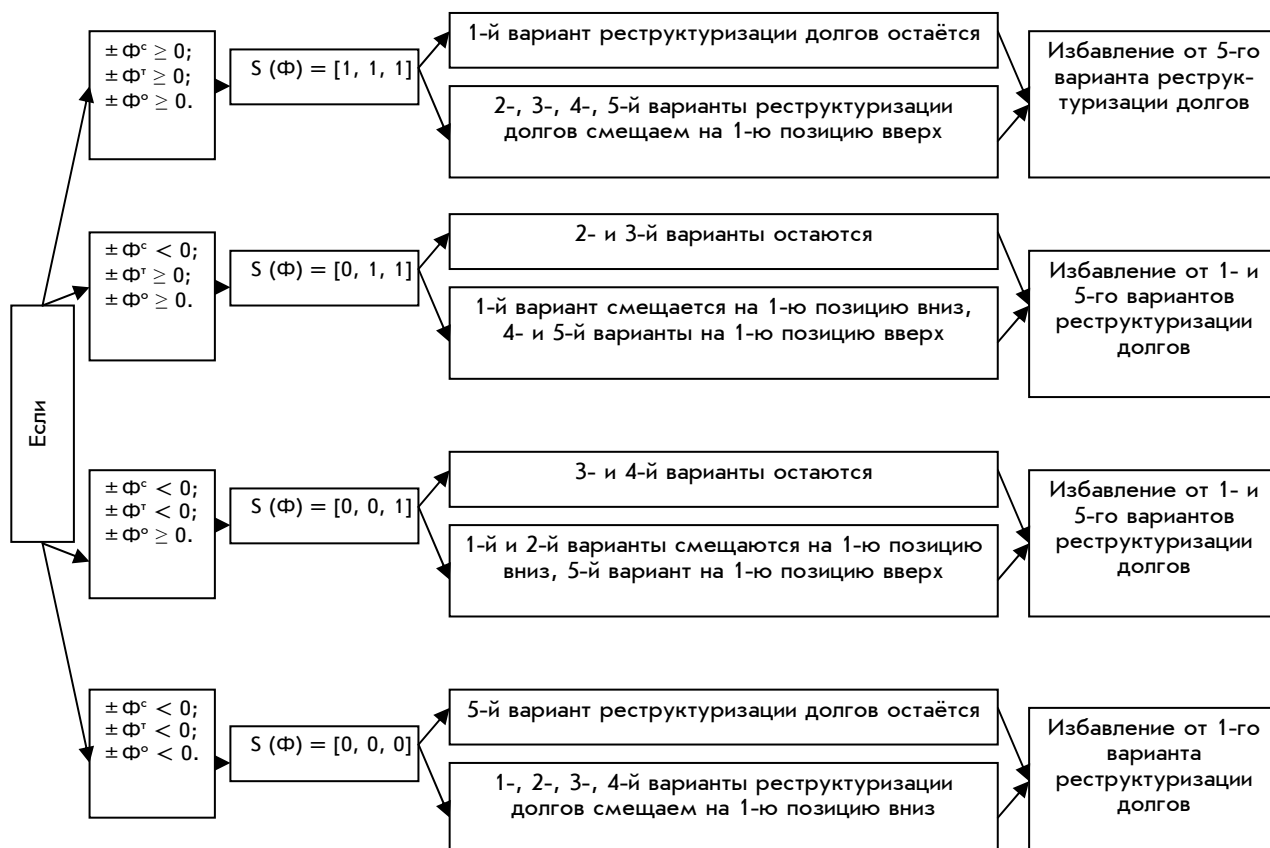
Если

$\pm Ф^с \geq 0$;
$\pm Ф^т \geq 0$;
$\pm Ф^о \geq 0$.

S (Ф) = [1, 1, 1]

1-й вариант реструктуризации долгов остаётся

2-, 3-, 4-, 5-й варианты реструктуризации долгов смещаем на 1-ю позицию вверх

Избавление от 5-го варианта реструктуризации долгов

$\pm Ф^с < 0$;
$\pm Ф^т \geq 0$;
$\pm Ф^о \geq 0$.

S (Ф) = [0, 1, 1]

2- и 3-й варианты остаются

1-й вариант смещается на 1-ю позицию вниз, 4- и 5-й варианты на 1-ю позицию вверх

Избавление от 1- и 5-го вариантов реструктуризации долгов

$\pm Ф^с < 0$;
$\pm Ф^т < 0$;
$\pm Ф^о \geq 0$.

S (Ф) = [0, 0, 1]

3- и 4-й варианты остаются

1-й и 2-й варианты смещаются на 1-ю позицию вниз, 5-й вариант на 1-ю позицию вверх

Избавление от 1- и 5-го вариантов реструктуризации долгов

$\pm Ф^с < 0$;
$\pm Ф^т < 0$;
$\pm Ф^о < 0$.

S (Ф) = [0, 0, 0]

5-й вариант реструктуризации долгов остаётся

1-, 2-, 3-, 4-й варианты реструктуризации долгов смещаем на 1-ю позицию вниз

Избавление от 1-го варианта реструктуризации долгов